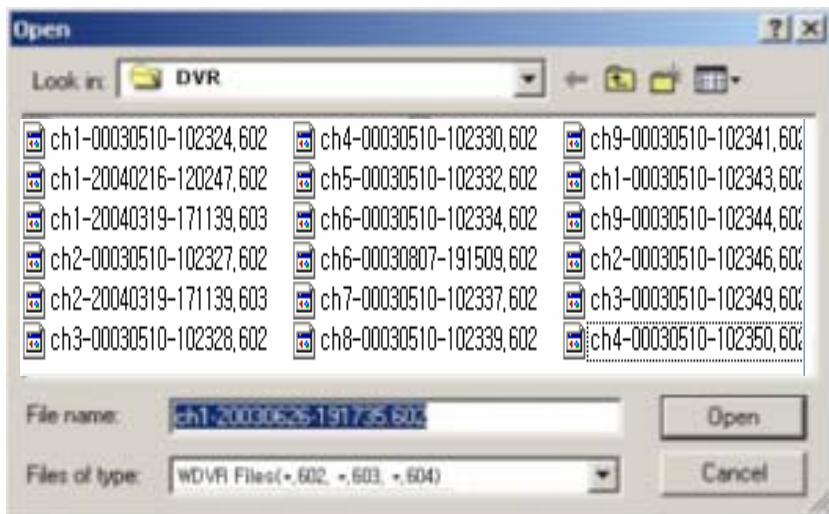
Open

?|×

Look in: DVR

ch1-00030510-102324,602
ch1-20040216-120247,602
ch1-20040319-171139,603
ch2-00030510-102327,602
ch2-20040319-171139,603
ch3-00030510-102328,602

ch4-00030510-102330,602
ch5-00030510-102332,602
ch6-00030510-102334,602
ch6-00030807-191509,602
ch7-00030510-102337,602
ch8-00030510-102339,602

ch9-00030510-102341,60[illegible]
ch1-00030510-102343,60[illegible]
ch9-00030510-102344,60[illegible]
ch2-00030510-102346,60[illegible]
ch3-00030510-102349,60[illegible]
ch4-00030510-102350,60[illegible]

File name: ch1-20030626-191735,603

Open

Files of type: WDVR Files(*.602, *.603, *.604)

Cancel